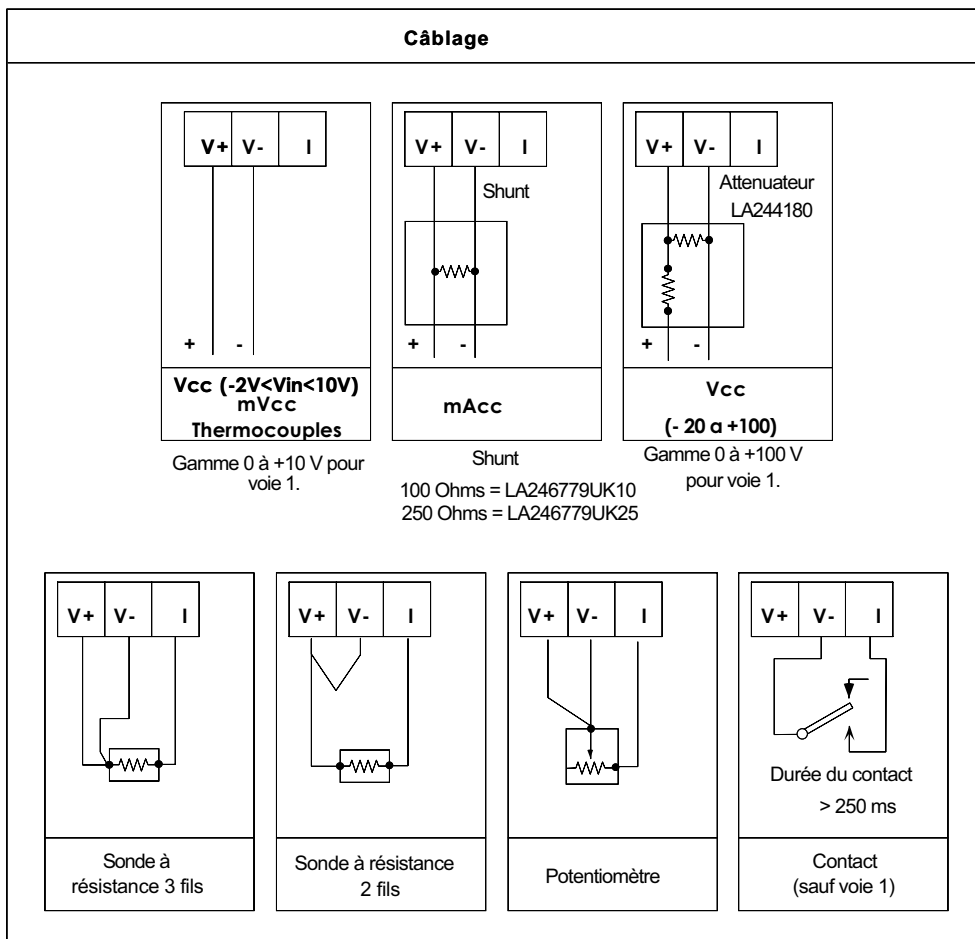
Câblage

V+ V- I

+ -

Vcc (-2V<Vin<10V) mVcc Thermocouples

Gamme 0 à +10 V pour voie 1.

V+ V- I

Shunt

+ -

mAcc

Shunt

100 Ohms = LA246779UK10
250 Ohms = LA246779UK25

V+ V- I

Attenuateur LA244180

+ -

Vcc

(- 20 α +100)

Gamme 0 à +100 V pour voie 1.

V+ V- I

Sonde à résistance 3 fils

V+ V- I

Sonde à résistance 2 fils

V+ V- I

Potentiomètre

V+ V- I

Durée du contact > 250 ms

Contact (sauf voie 1)